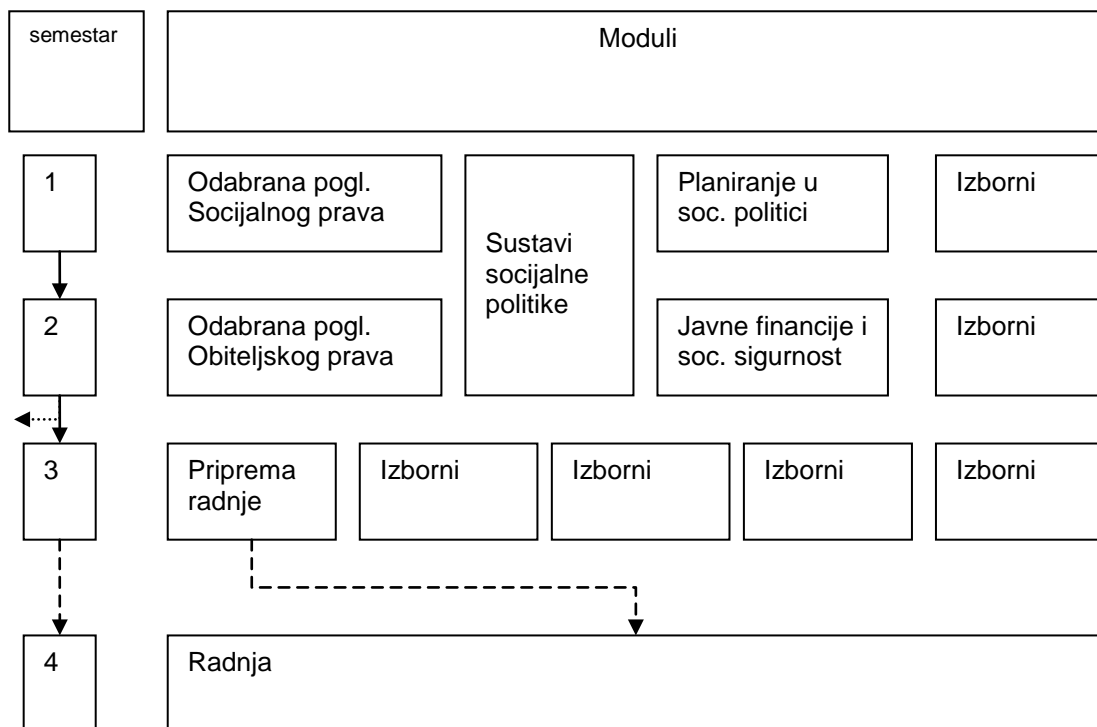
semestar

Moduli

1

Odabrana pogl. Socijalnog prava

Sustavi socijalne politike

Planiranje u soc. politici

Izborni

2

Odabrana pogl. Obiteljskog prava

Javne financije i soc. sigurnost

Izborni

3

Priprema radnje

Izborni

Izborni

Izborni

Izborni

4

Radnja